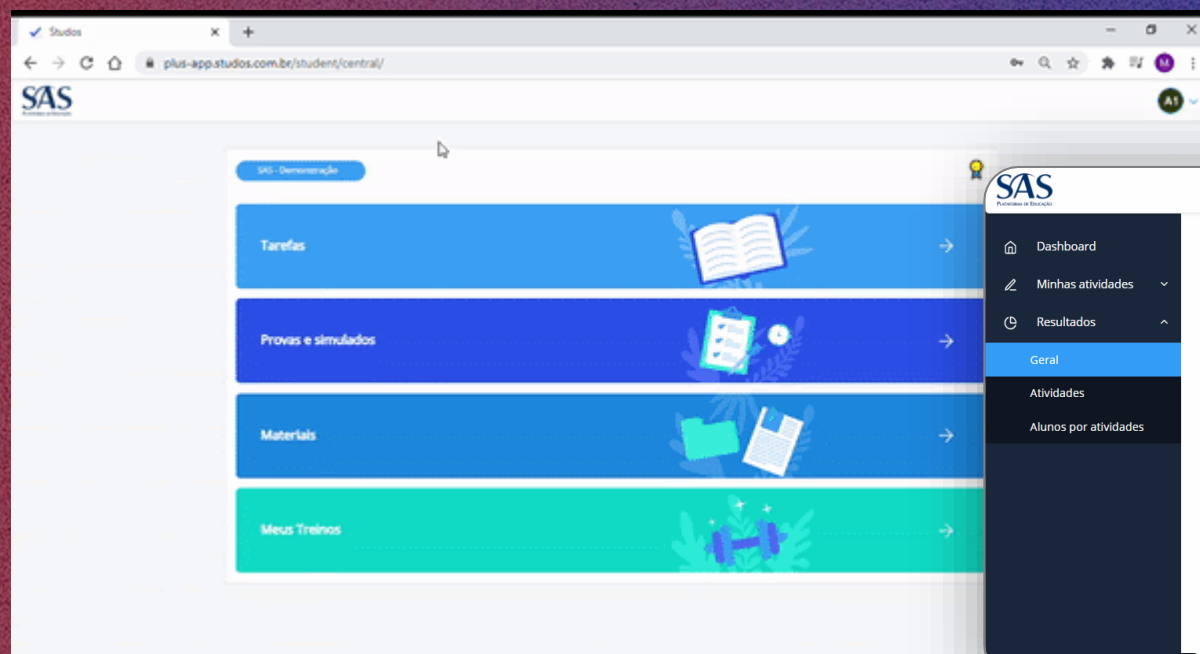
Studos
plus-app.studos.com.br/student/central/
SAS
A1
SAS - Demonstração
Tarefas
Provas e simulados
Materiais
Meus Treinos
SAS
PLATAFORMA DE EDUCAÇÃO
Dashboard
Minhas atividades
Resultados
Geral
Atividades
Alunos por atividades